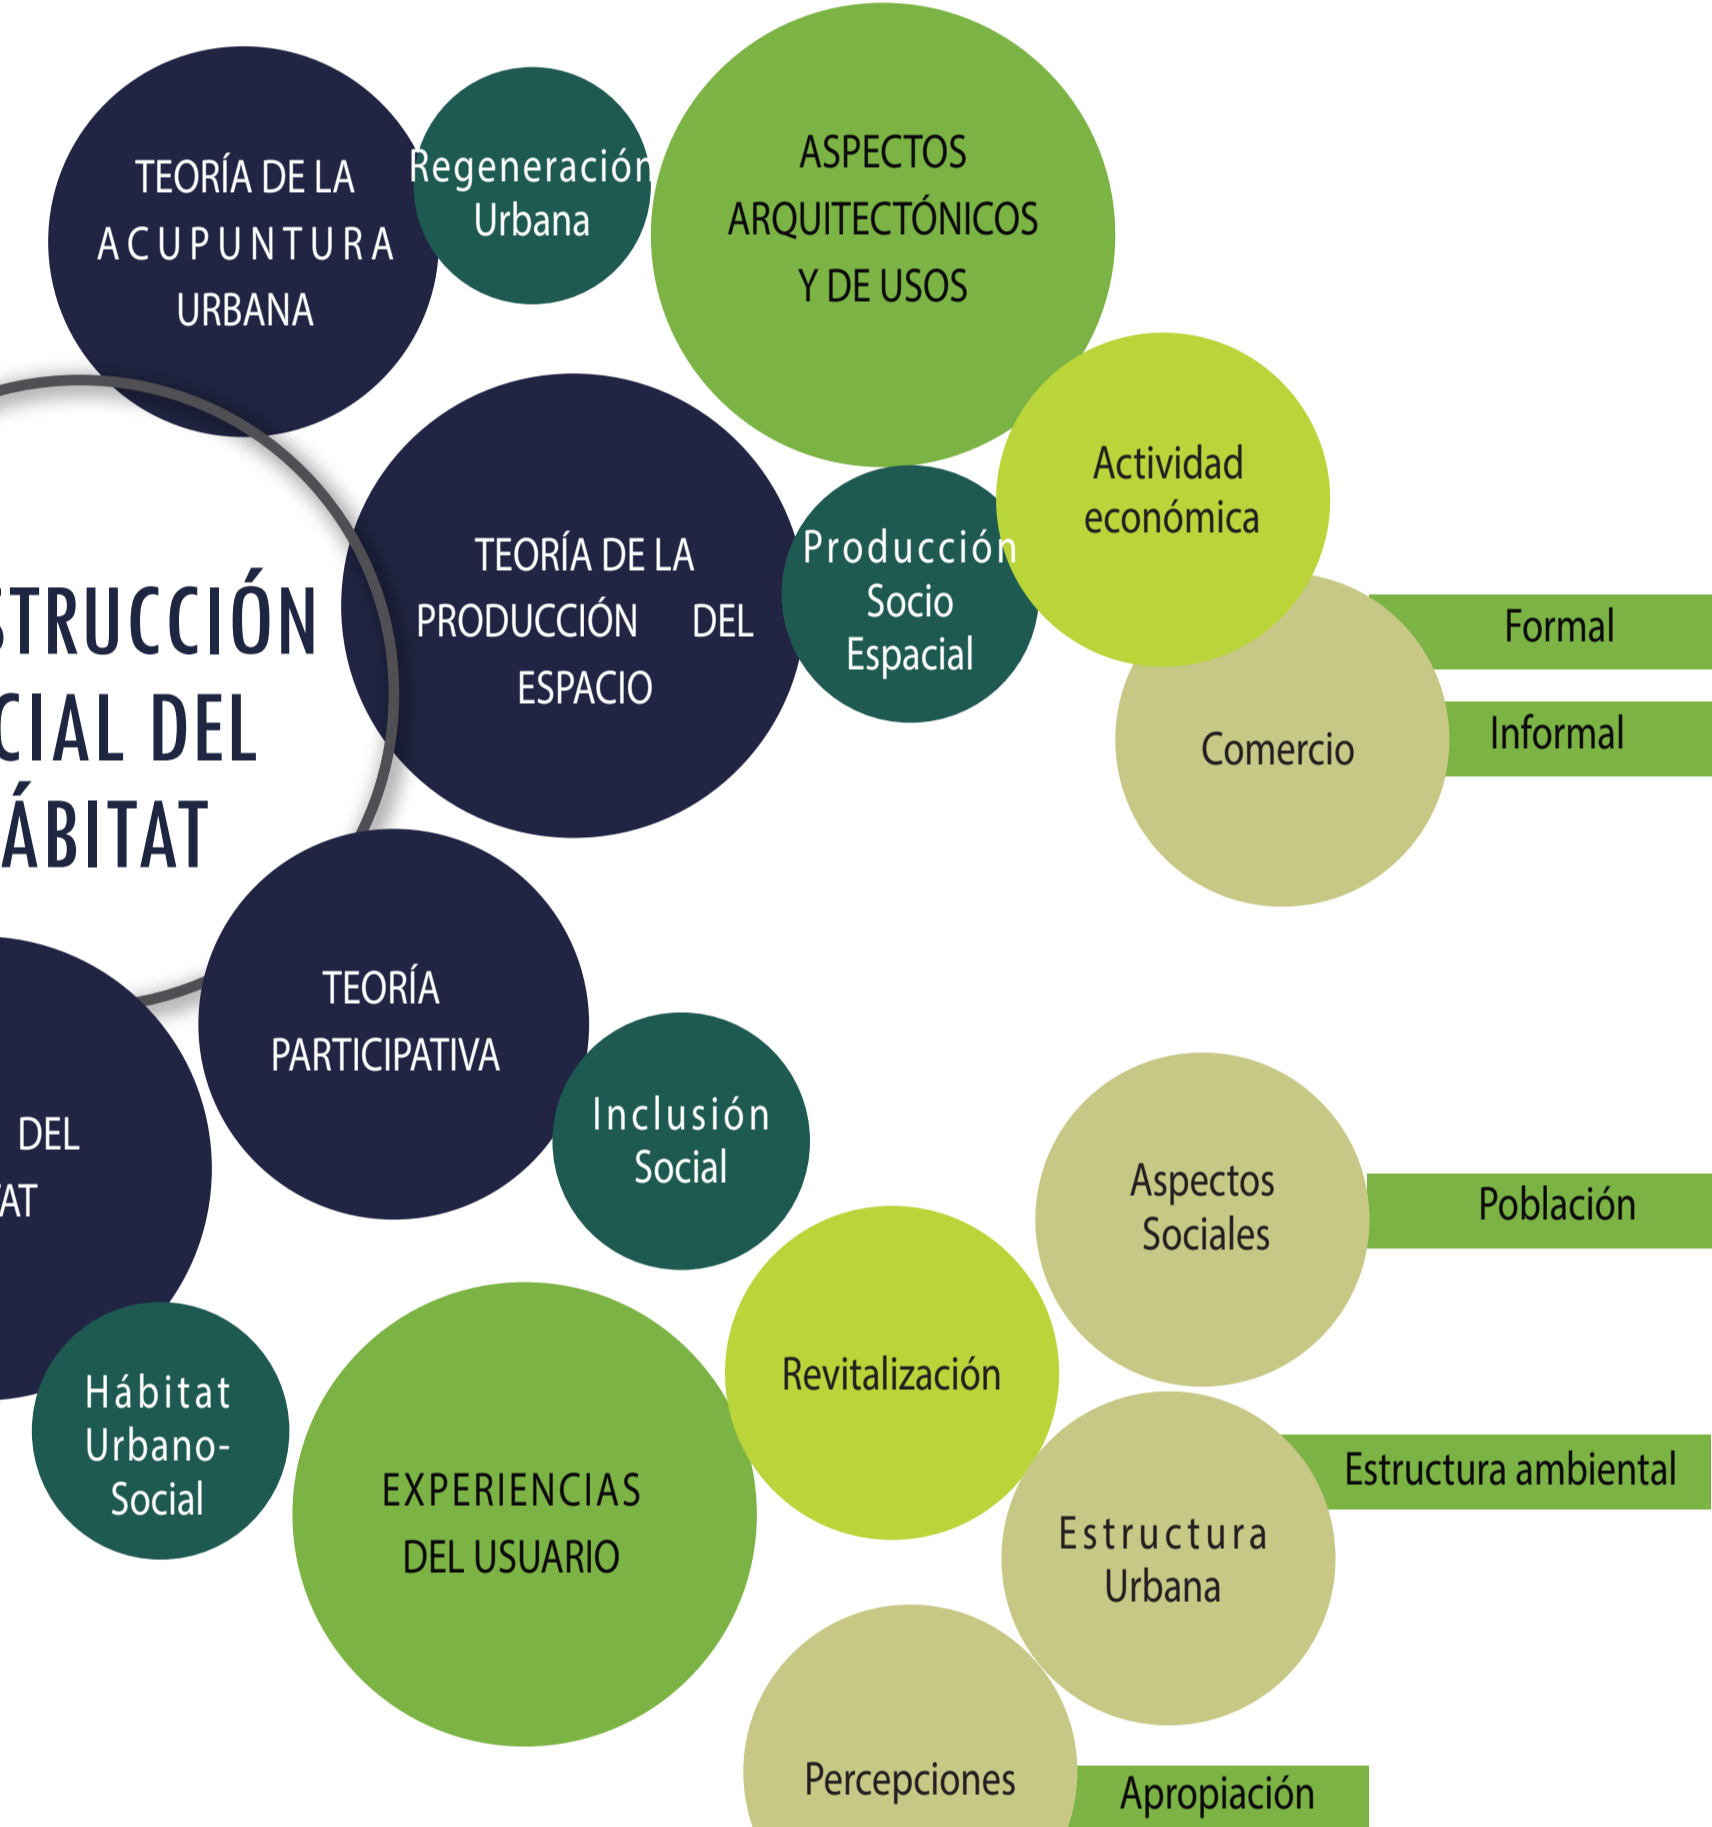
TEORÍA DE LA ACUPUNTURA URBANA

Regeneración Urbana

ASPECTOS ARQUITECTÓNICOS Y DE USOS

STRUCCIÓN
CIAL DEL
ÁBITAT

TEORÍA DE LA PRODUCCIÓN DEL ESPACIO

Producción Socio Espacial

Actividad económica

Comercio

Formal

Informal

TEORÍA PARTICIPATIVA

DEL
AT

Inclusión Social

Aspectos Sociales

Población

Hábitat Urbano-Social

EXPERIENCIAS DEL USUARIO

Revitalización

Estructura ambiental

Estructura Urbana

Percepciones

Apropiación